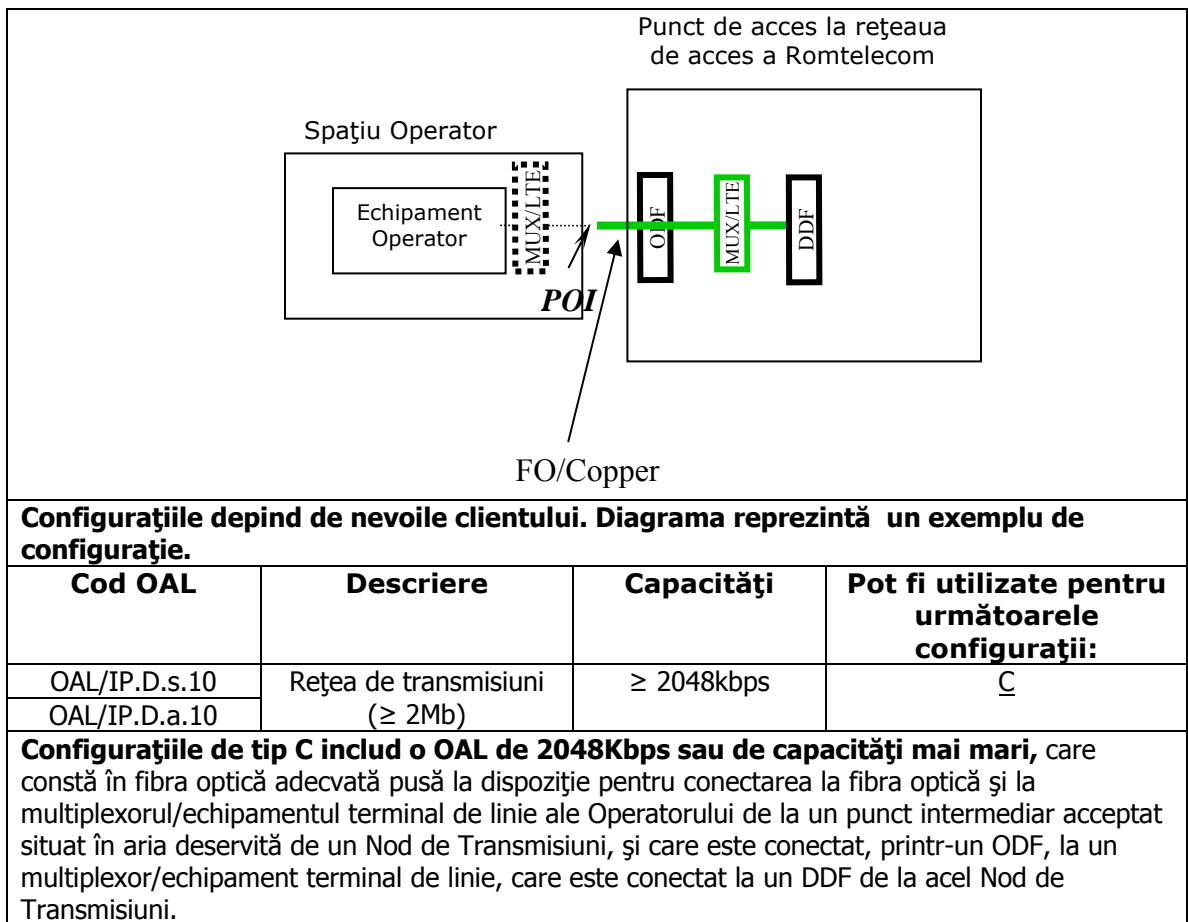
Punct de acces la reţeaua de acces a Romtelecom

Spaţiu Operator

Echipament Operator

MUX/LTE

ODF

MUX/LTE

DDF

POI

FO/Copper

**Configuraţiile depind de nevoile clientului. Diagrama reprezintă un exemplu de configuraţie.**

| Cod OAL | Descriere | Capacităţi | Pot fi utilizate pentru următoarele configuraţii: |
|---|---|---|---|
| OAL/IP.D.s.10 | Reţea de transmisiuni (≥ 2Mb) | ≥ 2048kbps | C |
| OAL/IP.D.a.10 | | | |

**Configuraţiile de tip C includ o OAL de 2048Kbps sau de capacităţi mai mari,** care constă în fibra optică adecvată pusă la dispoziţie pentru conectarea la fibra optică şi la multiplexorul/echipamentul terminal de linie ale Operatorului de la un punct intermediar acceptat situat în aria deservită de un Nod de Transmisiuni, şi care este conectat, printr-un ODF, la un multiplexor/echipament terminal de linie, care este conectat la un DDF de la acel Nod de Transmisiuni.